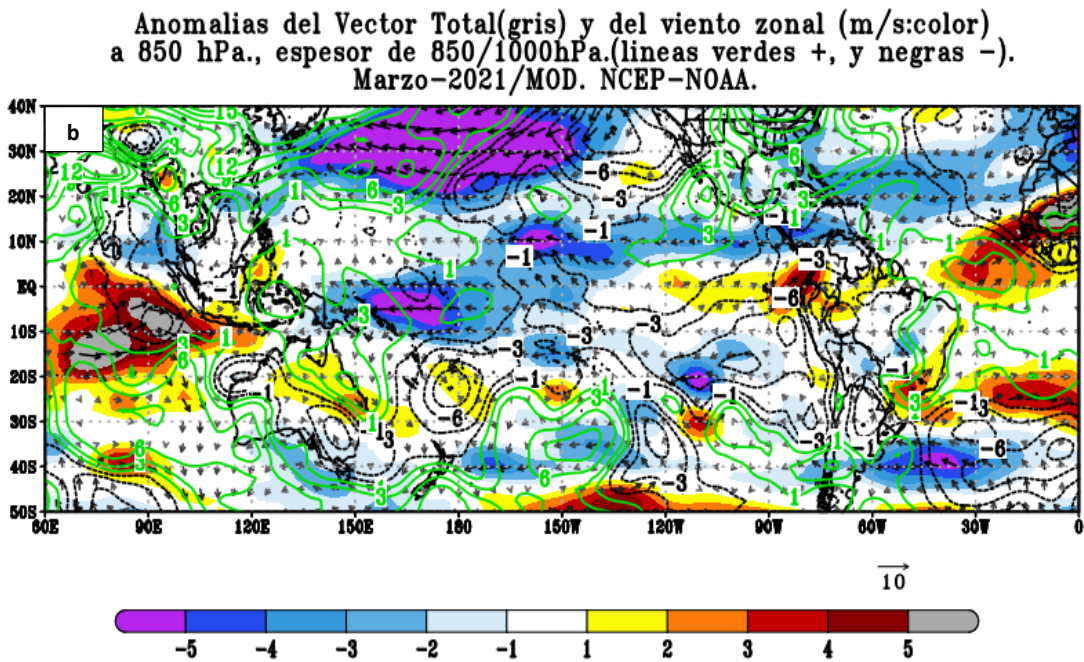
Anomalias del Vector Total(gris) y del viento zonal (m/s:color) a 850 hPa., espesor de 850/1000hPa.(lineas verdes +, y negras -). Marzo-2021/MOD. NCEP-NOAA.

b

40N
30N
20N
10N
EQ
10S
20S
30S
40S
50S

60E 90E 120E 150E 180 150W 120W 90W 60W 30W 0

15
12
12
6
3
1
1
6
3
1
3
1
1
3
1
3
6
6
3
3
1
1
15
6
3
1
1
3
1
3
1
6
1
1
3
1
1
1
1
3
1
1
3
3
-1
-1
-1
-1
-6
-3
-1
-1
-1
-3
-3
-3
-3
-1
-1
-6
-3
-1
-1
-1
-6
-1
-3
-1
-3
-1
-1
-6
-3
-1

10

-5 -4 -3 -2 -1 1 2 3 4 5